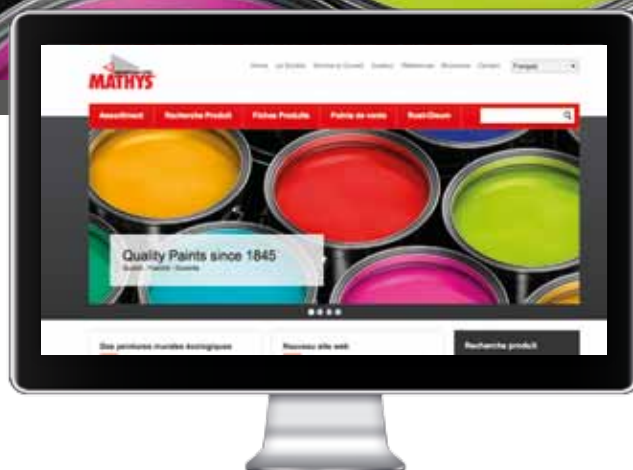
MATHYS

Home La Société Service & Conseil Qualité Références Brochures Contact Français

Assortiment Recherche Produit Fiches Produits Points de vente Rust-Oleum

Quality Paints since 1845

Qualité · Fiabilité · Durabilité

Des peintures murales écologiques

Nouveau site web

Recherche produit